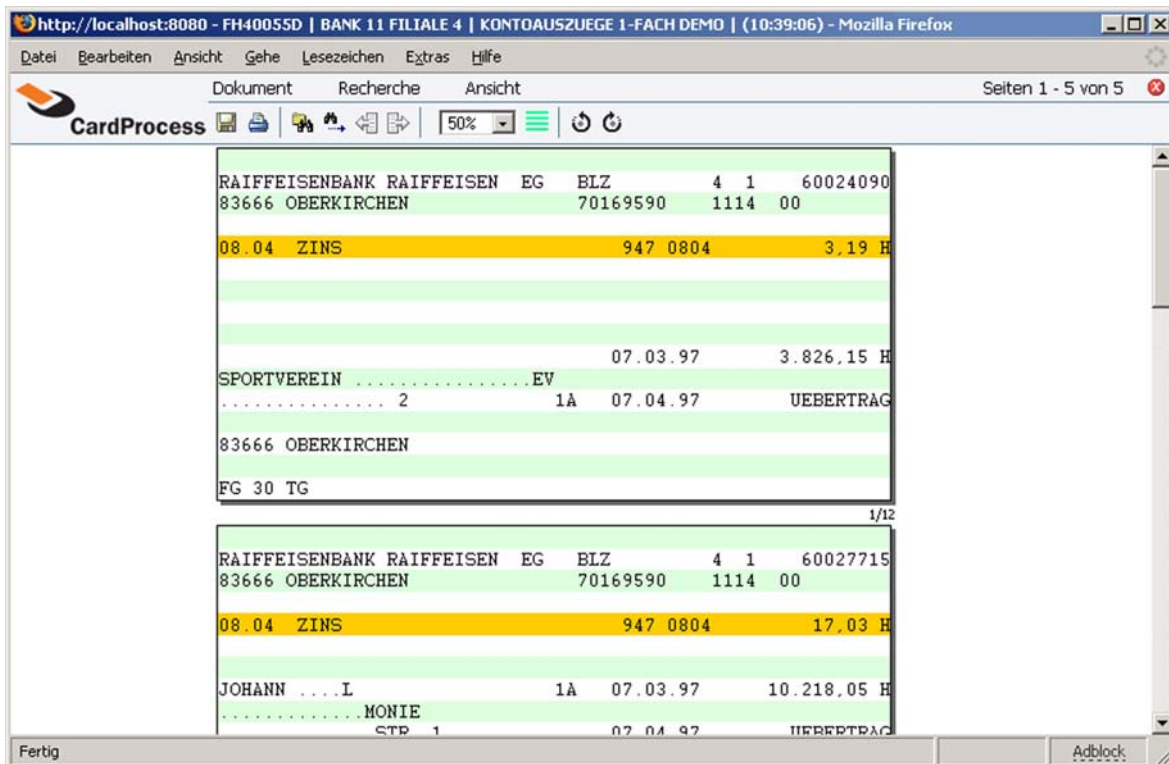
http://localhost:8080 - FH40055D | BANK 11 FILIALE 4 | KONTOAUSZUEGE 1-FACH DEMO | (10:39:06) - Mozilla Firefox

Datei Bearbeiten Ansicht Gehe Lesezeichen Extras Hilfe

Dokument Recherche Ansicht

Seiten 1 - 5 von 5

CardProcess

50%

RAIFFEISENBANK RAIFFEISEN EG BLZ 4 1 60024090
83666 OBERKIRCHEN 70169590 1114 00

08.04 ZINS 947 0804 3,19 H

07.03.97 3.826,15 H
SPORTVEREIN ................EV
............... 2 1A 07.04.97 UEBERTRAG

83666 OBERKIRCHEN

FG 30 TG

1/12

RAIFFEISENBANK RAIFFEISEN EG BLZ 4 1 60027715
83666 OBERKIRCHEN 70169590 1114 00

08.04 ZINS 947 0804 17,03 H

JOHANN ....L 1A 07.03.97 10.218,05 H
.............MONIE
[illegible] STR. 1 07.04.97 UEBERTRAG

Fertig

Adblock